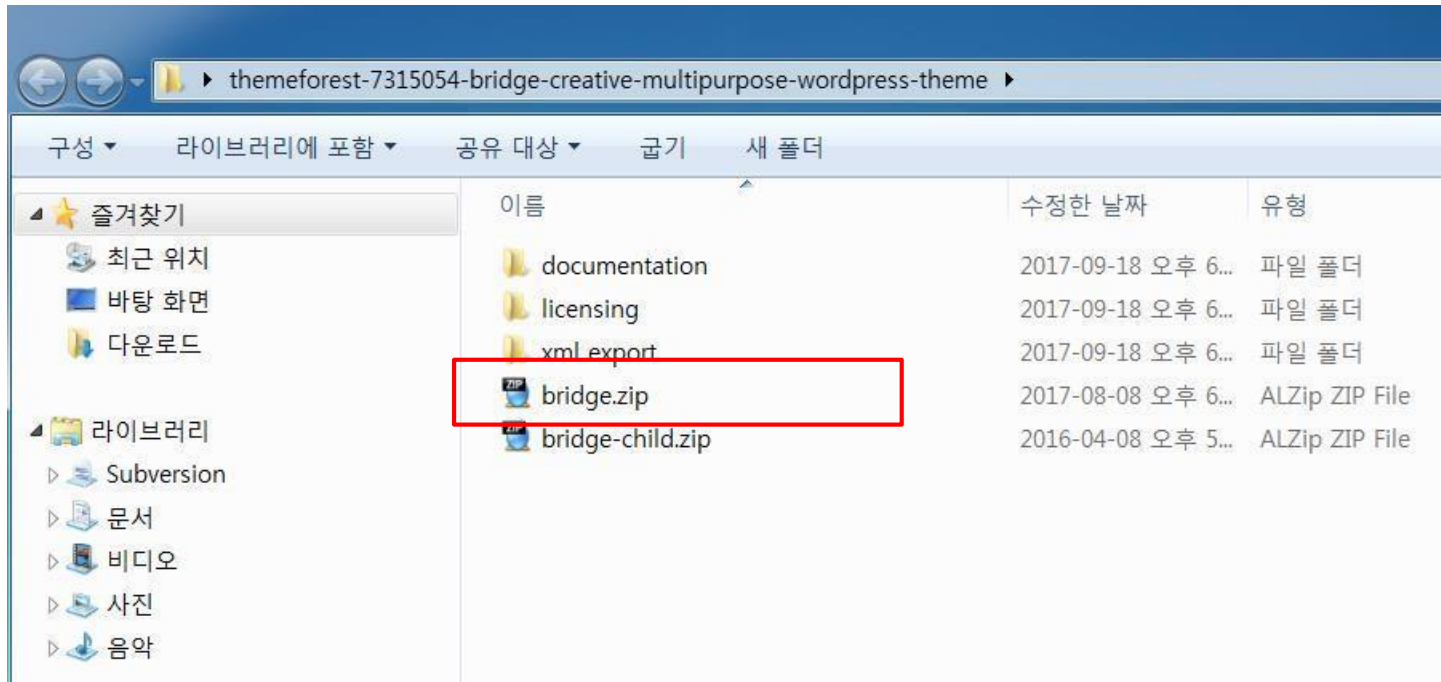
themeforest-7315054-bridge-creative-multipurpose-wordpress-theme

구성 ▾ 라이브러리에 포함 ▾ 공유 대상 ▾ 굽기 새 폴더

즐겨찾기
최근 위치
바탕 화면
다운로드

라이브러리
Subversion
문서
비디오
사진
음악

| 이름 | 수정한 날짜 | 유형 |
|---|---|---|
| documentation | 2017-09-18 오후 6... | 파일 폴더 |
| licensing | 2017-09-18 오후 6... | 파일 폴더 |
| xml export | 2017-09-18 오후 6... | 파일 폴더 |
| bridge.zip | 2017-08-08 오후 6... | ALZip ZIP File |
| bridge-child.zip | 2016-04-08 오후 5... | ALZip ZIP File |